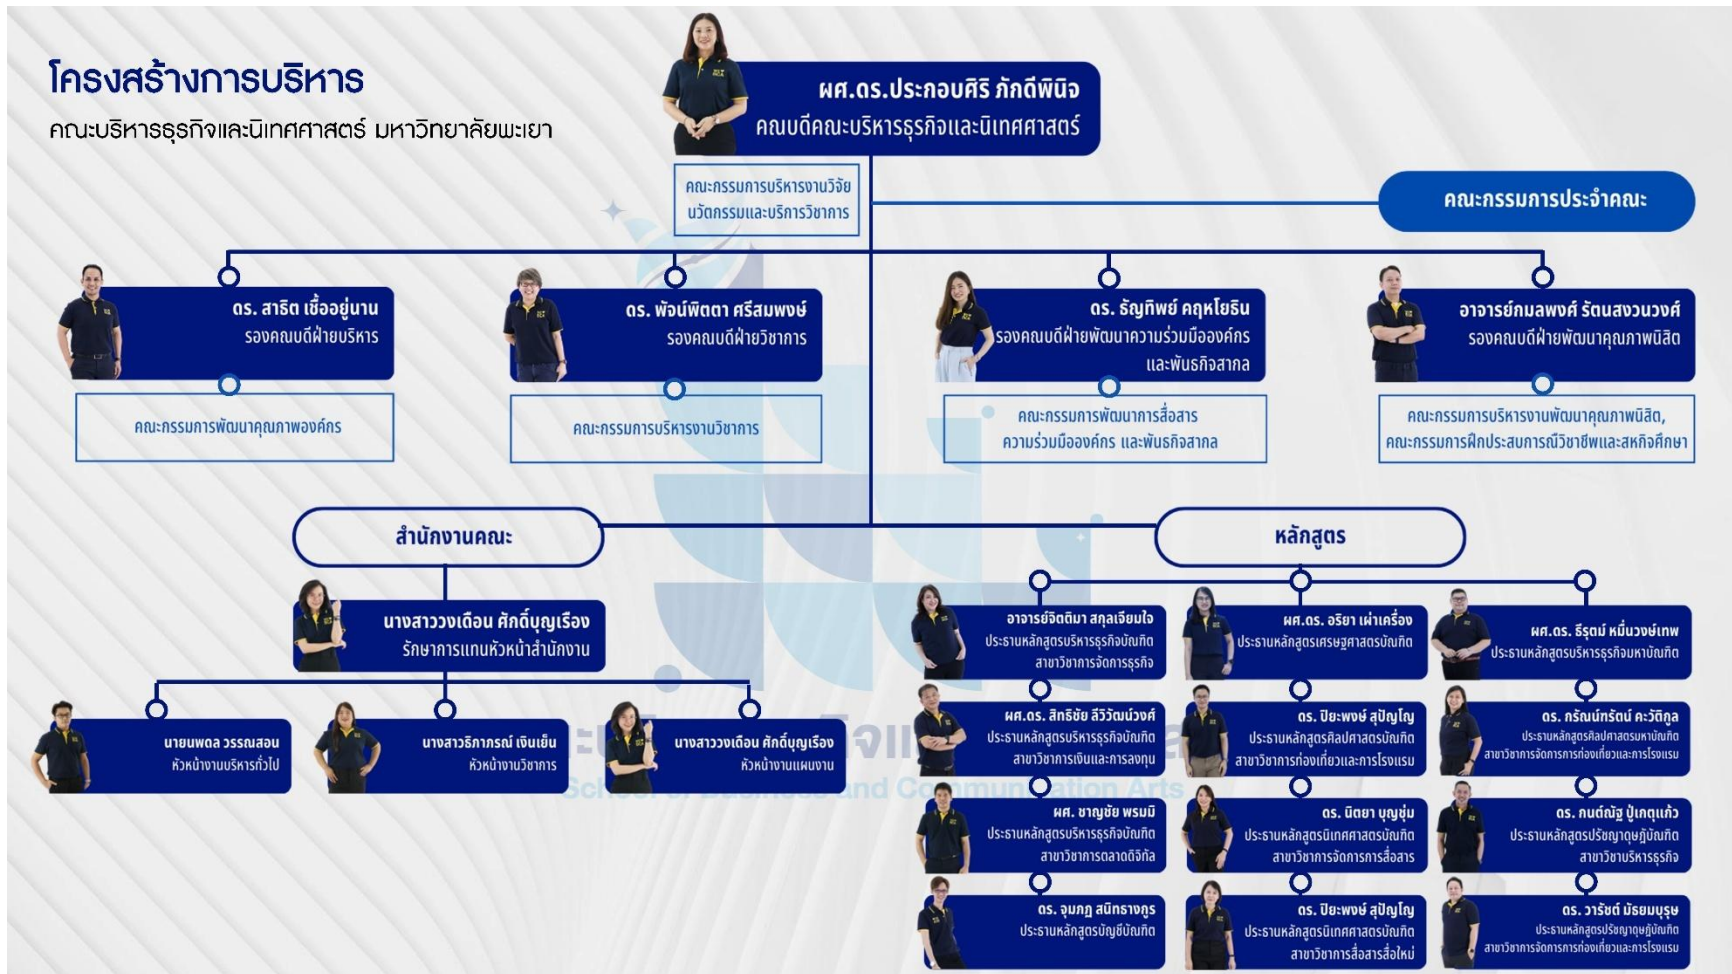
โครงสร้างการบริหาร

คณะบริหารธุรกิจและนิเทศศาสตร์ มหาวิทยาลัยพะเยา

ผศ.ดร.ประกอบศิริ ภักดีพินิจ
คณบดีคณะบริหารธุรกิจและนิเทศศาสตร์

คณะกรรมการบริหารงานวิจัย นวัตกรรมและบริการวิชาการ

คณะกรรมการประจำคณะ

ดร. สาธิต เชื้ออยู่นาน
รองคณบดีฝ่ายบริหาร

คณะกรรมการพัฒนาคุณภาพองค์กร

ดร. พัณณ์พิตตา ศรีสมพงษ์
รองคณบดีฝ่ายวิชาการ

คณะกรรมการบริหารงานวิชาการ

ดร. ธัญทิพย์ คฤหโยธิน
รองคณบดีฝ่ายพัฒนาความร่วมมือองค์กร และพันธกิจสากล

คณะกรรมการพัฒนาการสื่อสาร ความร่วมมือองค์กร และพันธกิจสากล

อาจารย์กมลพงศ์ รัตนสงวนวงศ์
รองคณบดีฝ่ายพัฒนาคุณภาพนิสิต

คณะกรรมการบริหารงานพัฒนาคุณภาพนิสิต, คณะกรรมการฝึกประสบการณ์วิชาชีพและสหกิจศึกษา

สำนักงานคณะ

นางสาววงเดือน ศักดิ์บุญเรือง
รักษาการแทนหัวหน้าสำนักงาน

นายนพดล วรรณสอน
หัวหน้างานบริหารทั่วไป

นางสาวธิภาภรณ์ เงินเย็น
หัวหน้างานวิชาการ

นางสาววงเดือน ศักดิ์บุญเรือง
หัวหน้างานแผนงาน

หลักสูตร

อาจารย์จิตติมา สกุลเจียมใจ
ประธานหลักสูตรบริหารธุรกิจบัณฑิต สาขาวิชาการจัดการธุรกิจ

ผศ.ดร. อริยา เผ่าเครื่อง
ประธานหลักสูตรเศรษฐศาสตรบัณฑิต

ผศ.ดร. ธีรุตม์ หมื่นวงษ์เทพ
ประธานหลักสูตรบริหารธุรกิจมหาบัณฑิต

ผศ.ดร. สิทธิชัย ลีวัฒน์วงศ์
ประธานหลักสูตรบริหารธุรกิจบัณฑิต สาขาวิชาการเงินและการลงทุน

ดร. ปิยะพงษ์ สุปัญโญ
ประธานหลักสูตรศิลปศาสตรบัณฑิต สาขาวิชาการท่องเที่ยวและการโรงแรม

ดร. กรัณฑ์ทรัตน์ คะวัติกูล
ประธานหลักสูตรศิลปศาสตรมหาบัณฑิต สาขาวิชาการจัดการการท่องเที่ยวและการโรงแรม

ผศ. ชาญชัย พรมมิ
ประธานหลักสูตรบริหารธุรกิจบัณฑิต สาขาวิชาการตลาดดิจิทัล

ดร. นิตยา บุญชุ่ม
ประธานหลักสูตรนิเทศศาสตรบัณฑิต สาขาวิชาการจัดการการสื่อสาร

ดร. กนต์ณัฐ ปู่เกตุแก้ว
ประธานหลักสูตรปรัชญาดุษฎีบัณฑิต สาขาวิชาบริหารธุรกิจ

ดร. จุมภฏ สนิทราษฎร
ประธานหลักสูตรบัญชีบัณฑิต

ดร. ปิยะพงษ์ สุปัญโญ
ประธานหลักสูตรนิเทศศาสตรบัณฑิต สาขาวิชาการสื่อสารสื่อใหม่

ดร. วารินธ์ มัธยมบุรุษ
ประธานหลักสูตรปรัชญาดุษฎีบัณฑิต สาขาวิชาการจัดการการท่องเที่ยวและการโรงแรม